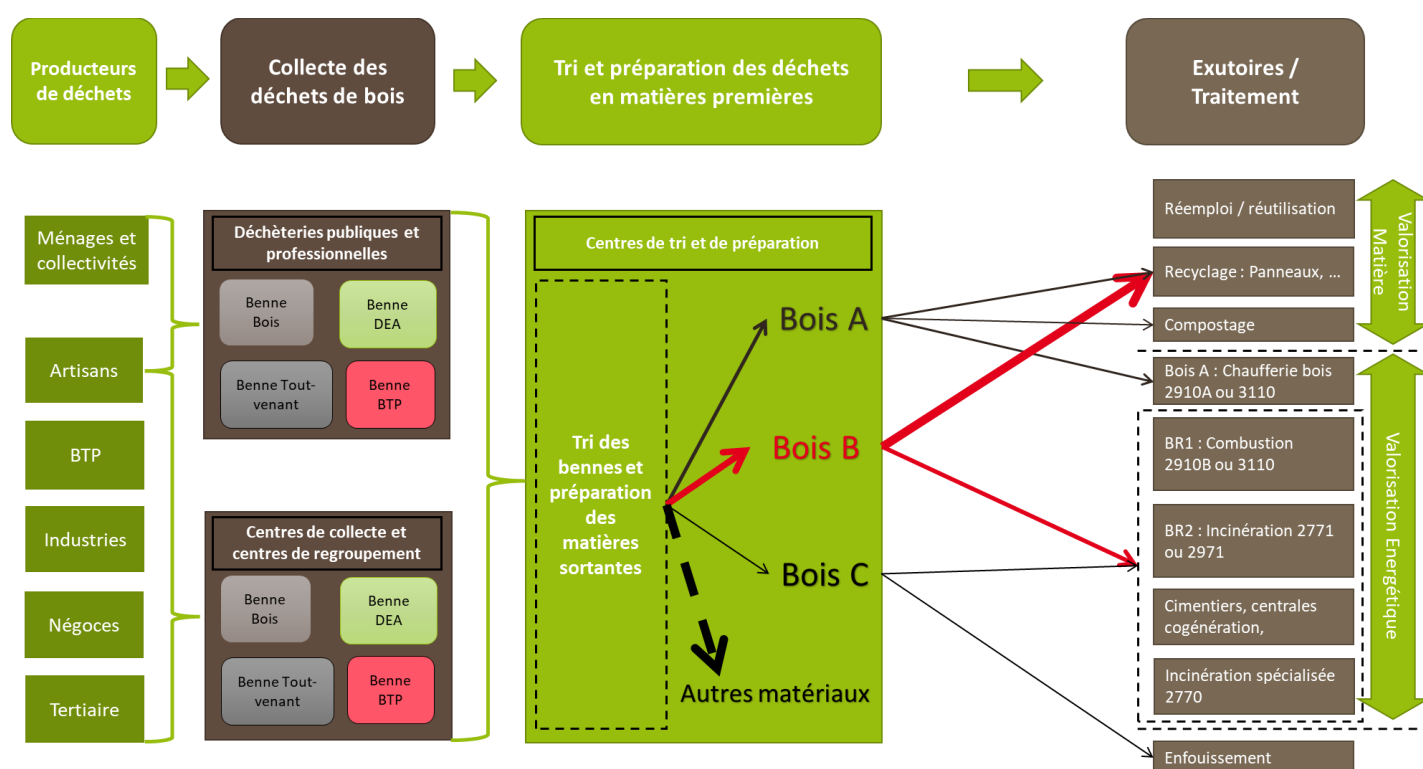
Producteurs de déchets

Collecte des déchets de bois

Tri et préparation des déchets en matières premières

Exutoires / Traitement

Ménages et collectivités

Artisans

BTP

Industries

Négoces

Tertiaire

Déchèteries publiques et professionnelles

Benne Bois

Benne DEA

Benne Tout-venant

Benne BTP

Centres de collecte et centres de regroupement

Benne Bois

Benne DEA

Benne Tout-venant

Benne BTP

Centres de tri et de préparation

Tri des bennes et préparation des matières sortantes

Bois A

Bois B

Bois C

Autres matériaux

Réemploi / réutilisation

Recyclage : Panneaux, …

Compostage

Valorisation Matière

Bois A : Chaufferie bois 2910A ou 3110

BR1 : Combustion 2910B ou 3110

BR2 : Incinération 2771 ou 2971

Cimentiers, centrales cogénération,

Incinération spécialisée 2770

Valorisation Energétique

Enfouissement